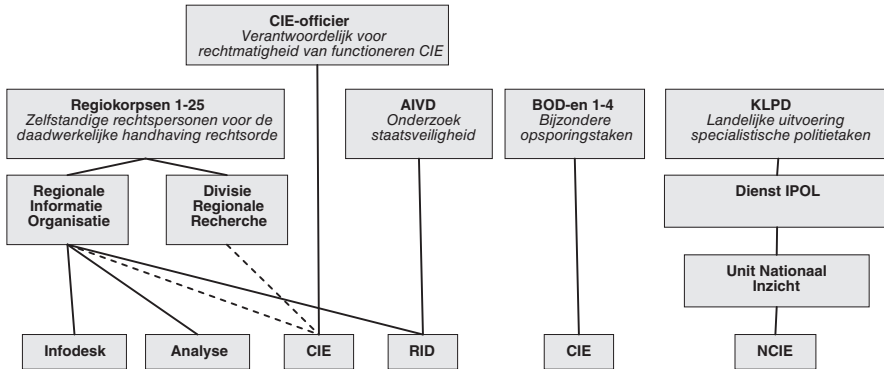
CIE-officier
Verantwoordelijk voor rechtmatigheid van functioneren CIE

Regiokorpsen 1-25
Zelfstandige rechtspersonen voor de daadwerkelijke handhaving rechtsorde

AIVD
Onderzoek staatsveiligheid

BOD-en 1-4
Bijzondere opsporingstaken

KLPD
Landelijke uitvoering specialistische politietaken

Regionale Informatie Organisatie

Divisie Regionale Recherche

Dienst IPOL

Unit Nationaal Inzicht

Infodesk

Analyse

CIE

RID

CIE

NCIE